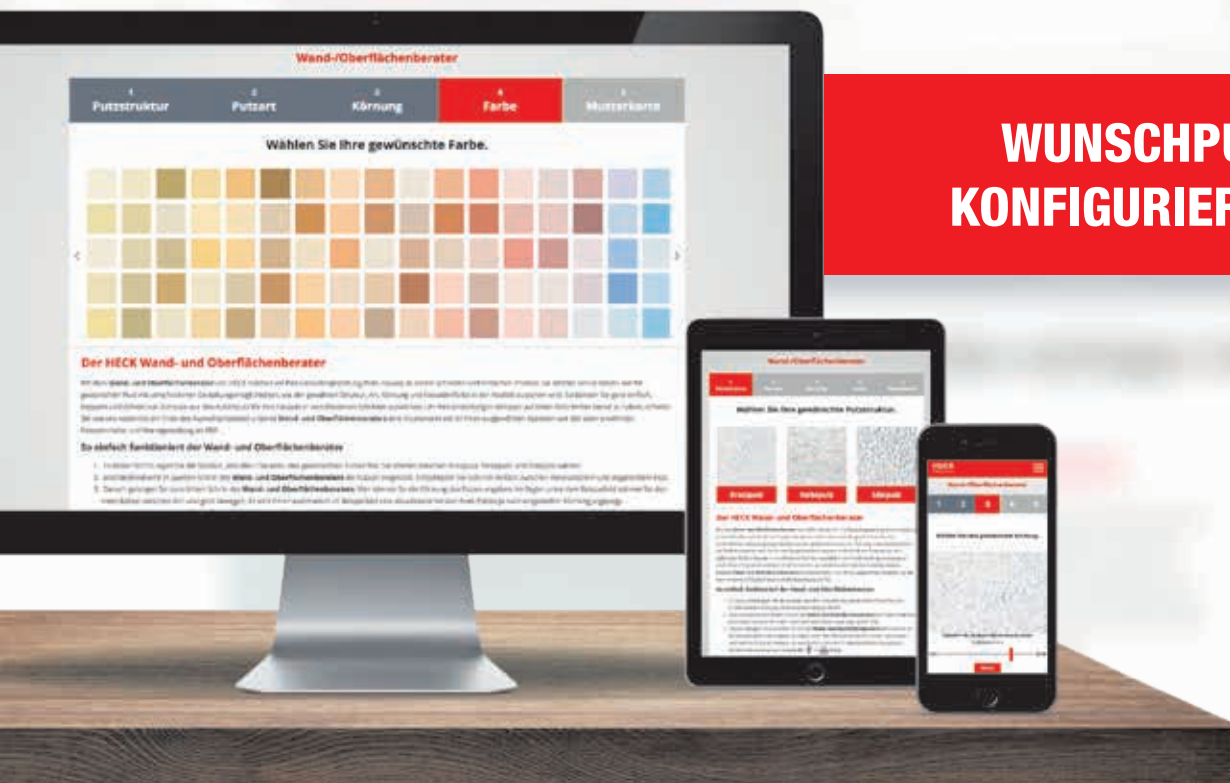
Wand-/Oberflächenberater

1 Putzstruktur | 2 Putzart | 3 Körnung | 4 Farbe | 5 Musterkarte

Wählen Sie Ihre gewünschte Farbe.

Der HECK Wand- und Oberflächenberater

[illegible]

So einfach funktioniert der Wand- und Oberflächenberater

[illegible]

WUNSCHPU
KONFIGURIER

Wand-/Oberflächenberater

Wählen Sie Ihre gewünschte Putzstruktur.

Kratzputz
Rollputz
Edelputz

Der HECK Wand- und Oberflächenberater

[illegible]

HECK

Wand-/Oberflächenberater

1 2 3 4 5

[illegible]